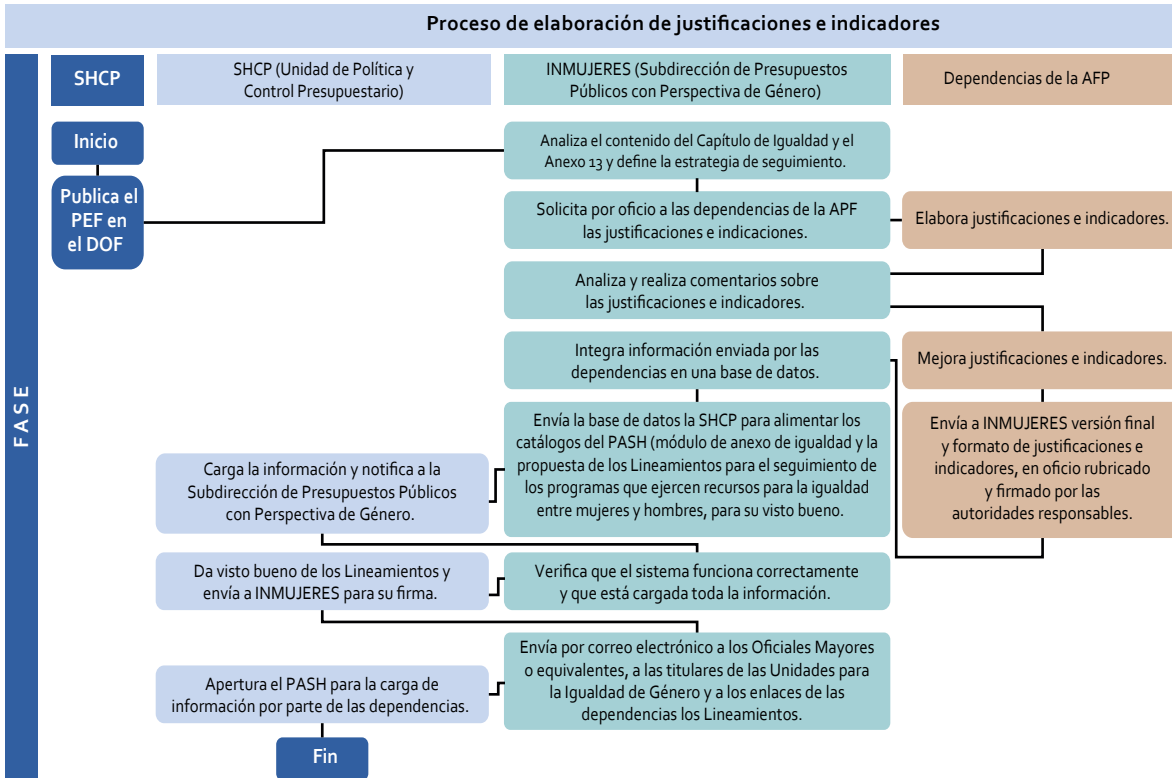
Proceso de elaboración de justificaciones e indicadores

FASE

SHCP

SHCP (Unidad de Política y Control Presupuestario)

INMUJERES (Subdirección de Presupuestos Públicos con Perspectiva de Género)

Dependencias de la AFP

Inicio

Publica el PEF en el DOF

Analiza el contenido del Capítulo de Igualdad y el Anexo 13 y define la estrategia de seguimiento.

Solicita por oficio a las dependencias de la APF las justificaciones e indicaciones.

Elabora justificaciones e indicadores.

Analiza y realiza comentarios sobre las justificaciones e indicadores.

Integra información enviada por las dependencias en una base de datos.

Mejora justificaciones e indicadores.

Envía la base de datos la SHCP para alimentar los catálogos del PASH (módulo de anexo de igualdad y la propuesta de los Lineamientos para el seguimiento de los programas que ejercen recursos para la igualdad entre mujeres y hombres, para su visto bueno.

Envía a INMUJERES versión final y formato de justificaciones e indicadores, en oficio rubricado y firmado por las autoridades responsables.

Carga la información y notifica a la Subdirección de Presupuestos Públicos con Perspectiva de Género.

Da visto bueno de los Lineamientos y envía a INMUJERES para su firma.

Verifica que el sistema funciona correctamente y que está cargada toda la información.

Envía por correo electrónico a los Oficiales Mayores o equivalentes, a las titulares de las Unidades para la Igualdad de Género y a los enlaces de las dependencias los Lineamientos.

Apertura el PASH para la carga de información por parte de las dependencias.

Fin